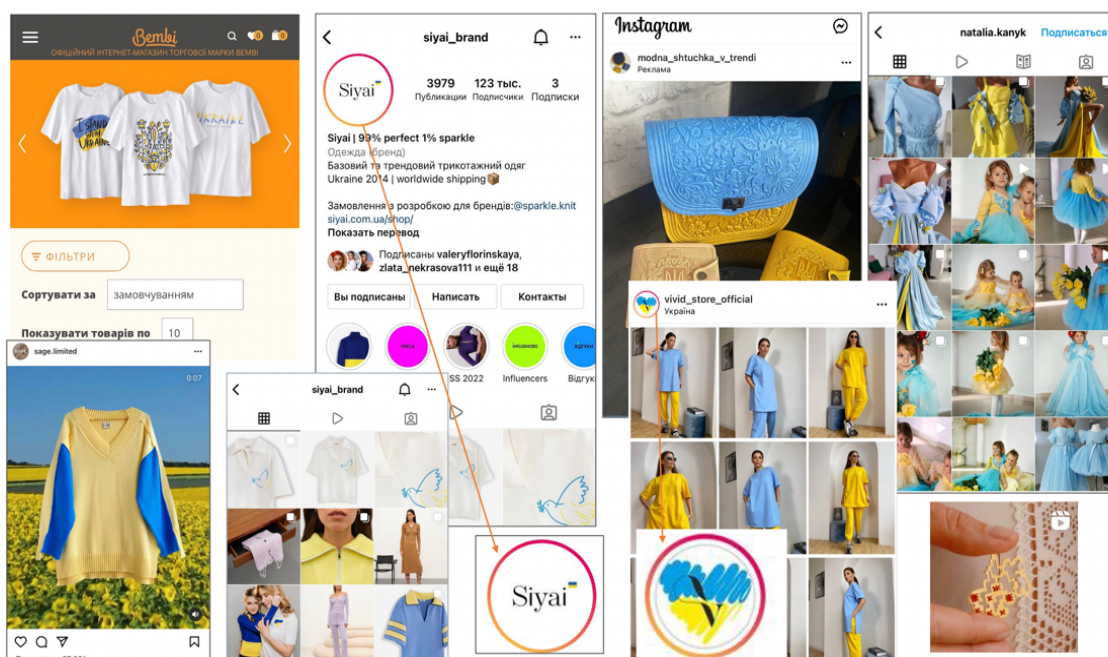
Bembi
0 0
ОФІЦІЙНИЙ ІНТЕРНЕТ-МАГАЗИН ТОРГОВОЇ МАРКИ BEMBI

I STAND WITH UKRAINE

ФІЛЬТРИ

Сортувати за замовчуванням

Показувати товарів по 10

siyai_brand

Siyai

3979 Публикации
123 тыс. Подписчики
3 Подписки

Siyai | 99% perfect 1% sparkle
Одежда (бренд)
Базовий та трендовий трикотажний одяг
Ukraine 2014 | worldwide shipping📦

Замовлення з розробкою для брендів:@sparkle.knit
siyai.com.ua/shop/
Показать перевод

Подписаны valeryflorinskaya, zlata_nekrasova111 и ещё 18

Вы подписаны
Написать
Контакты

SS 2022
Influencers
Відгук

Instagram

modna_shtuchka_v_trendi
Реклама

natalia.kanyk
Подписаться

sage.limited
0:07

siyai_brand

vivid_store_official
Україна

Siyai